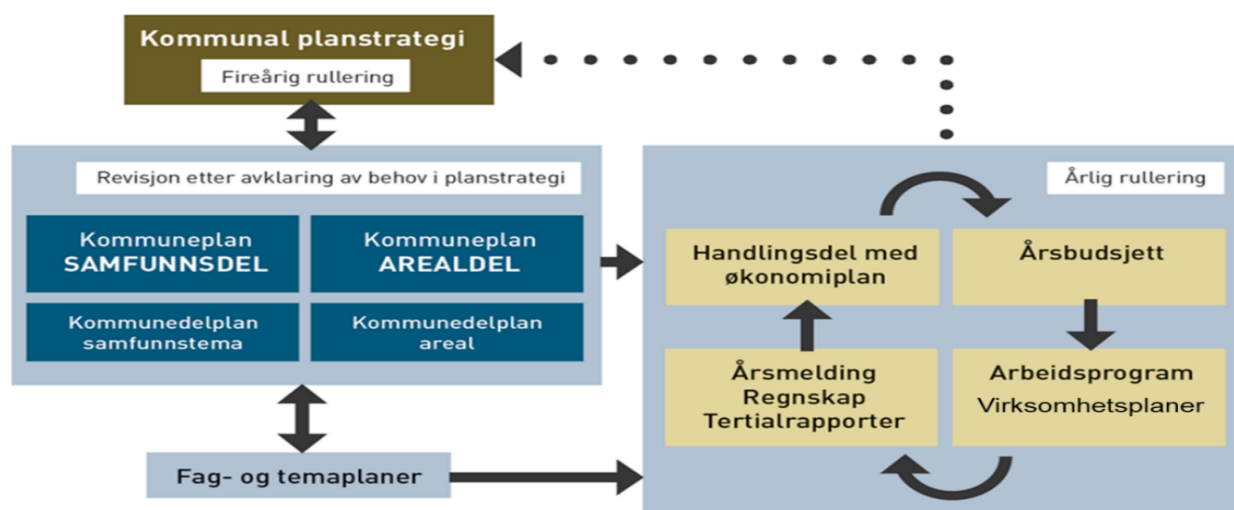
Kommunal planstrategi

Fireårig rullering

Revisjon etter avklaring av behov i planstrategi

Kommuneplan SAMFUNNSDEL

Kommuneplan AREALDEL

Kommunedelplan samfunnstema

Kommunedelplan areal

Fag- og temaplaner

Årlig rullering

Handlingsdel med økonomiplan

Årsbudsjett

Arbeidsprogram Virksomhetsplaner

Årsmelding Regnskap Tertialrapporter